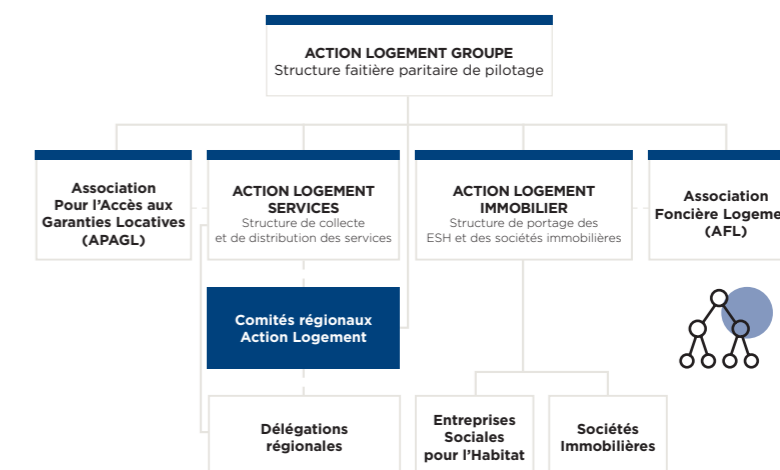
ACTION LOGEMENT GROUPE
Structure faitière paritaire de pilotage

Association
Pour l'Accès aux
Garanties Locatives
(APAGL)

ACTION LOGEMENT
SERVICES
Structure de collecte
et de distribution des services

ACTION LOGEMENT
IMMOBILIER
Structure de portage des
ESH et des sociétés immobilières

Association
Foncière Logeme
(AFL)

Comités régionaux
Action Logement

Délégations
régionales

Entreprises
Sociales
pour l'Habitat

Sociétés
Immobilières